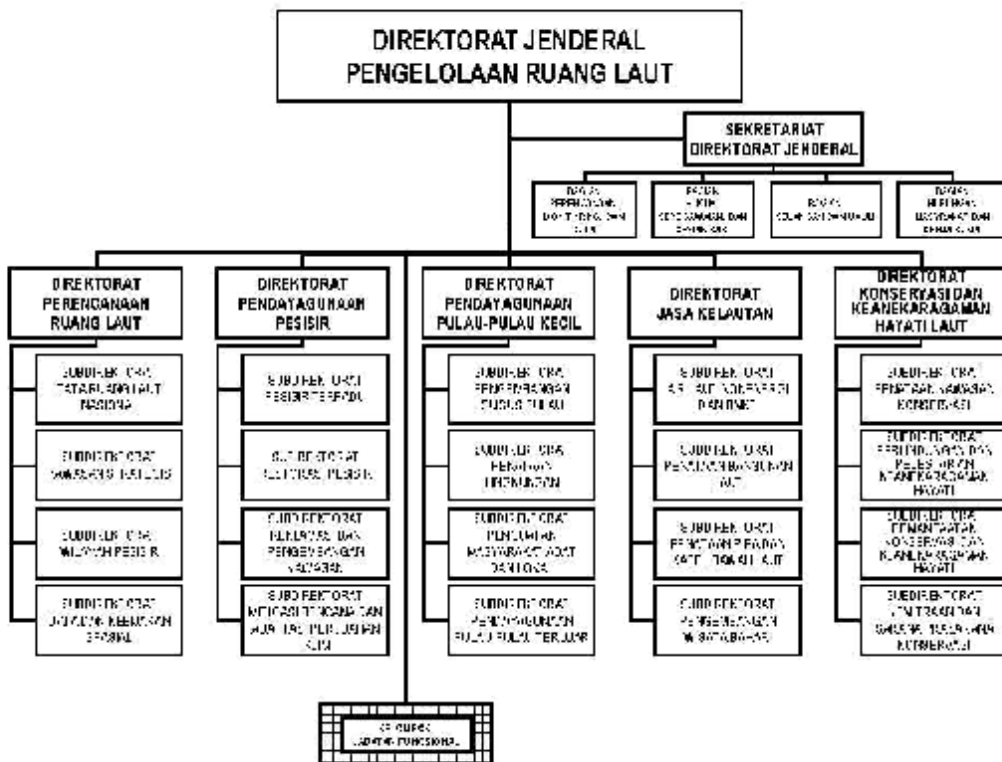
DIREKTORAT JENDERAL PENGELOLAAN RUANG LAUT

SEKRETARIAT DIREKTORAT JENDERAL

BAGIAN PERENCANAAN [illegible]

BAGIAN HUKUM, KERJASAMA DAN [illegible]

BAGIAN KEUANGAN DAN UMUM

BAGIAN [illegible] MASYARAKAT DAN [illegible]

DIREKTORAT PERENCANAAN RUANG LAUT

SUBDIREKTORAT TATA RUANG LAUT NASIONAL

SUBDIREKTORAT KAWASAN STRATEGIS

SUBDIREKTORAT WILAYAH PESISIR

SUBDIREKTORAT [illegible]

DIREKTORAT PENDAYAGUNAAN PESISIR

SUBDIREKTORAT PESISIR TERPADU

SUBDIREKTORAT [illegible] PESISIR

SUBDIREKTORAT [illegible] DAN PENGEMBANGAN KAWASAN

SUBDIREKTORAT MITIGASI BENCANA DAN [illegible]

DIREKTORAT PENDAYAGUNAAN PULAU-PULAU KECIL

SUBDIREKTORAT PENGEMBANGAN GUGUS PULAU

SUBDIREKTORAT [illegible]

SUBDIREKTORAT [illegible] MASYARAKAT ADAT DAN LOKAL

SUBDIREKTORAT PENDAYAGUNAAN PULAU-PULAU TERLUAR

DIREKTORAT JASA KELAUTAN

SUBDIREKTORAT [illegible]

SUBDIREKTORAT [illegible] LAUT

SUBDIREKTORAT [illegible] LAUT

SUBDIREKTORAT PENGEMBANGAN WISATA BAHARI

DIREKTORAT KONSERVASI DAN KEANEKARAGAMAN HAYATI LAUT

SUBDIREKTORAT PENETAPAN KAWASAN KONSERVASI

SUBDIREKTORAT PERLINDUNGAN DAN PELESTARIAN KEANEKARAGAMAN HAYATI

SUBDIREKTORAT PEMANFAATAN KONSERVASI DAN KEANEKARAGAMAN HAYATI

SUBDIREKTORAT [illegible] KONSERVASI

KELOMPOK JABATAN FUNGSIONAL